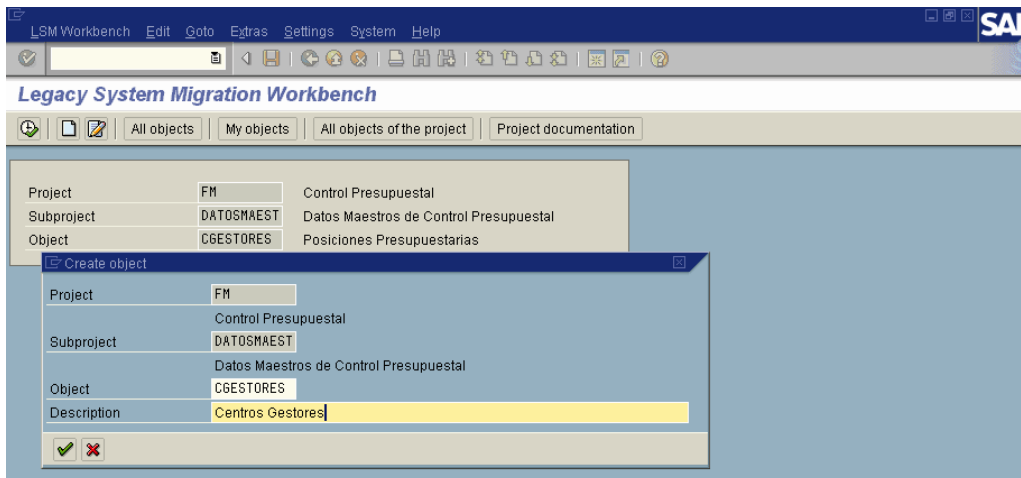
LSM Workbench Edit Goto Extras Settings System Help

SAP

Legacy System Migration Workbench

All objects | My objects | All objects of the project | Project documentation

Project FM Control Presupuestal
Subproject DATOSMAEST Datos Maestros de Control Presupuestal
Object CGESTORES Posiciones Presupuestarias

Create object

Project FM
Control Presupuestal
Subproject DATOSMAEST
Datos Maestros de Control Presupuestal
Object CGESTORES
Description Centros Gestores